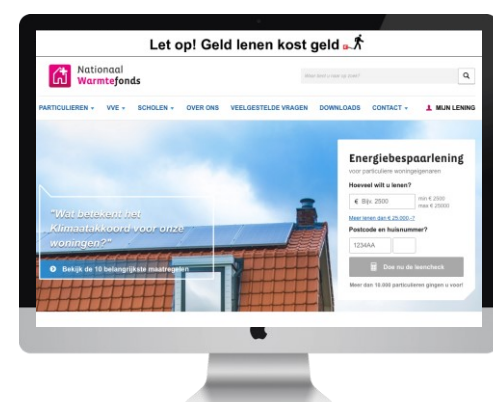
Let op! Geld lenen kost geld

Nationaal Warmtefonds

Waar bent u naar op zoek?

PARTICULIEREN ▾ VVE ▾ SCHOLEN ▾ OVER ONS VEELGESTELDE VRAGEN DOWNLOADS CONTACT ▾ MIJN LENING

"Wat betekent het Klimaatakkoord voor onze woningen?"

Bekijk de 10 belangrijkste maatregelen

Energiebespaarlening
voor particuliere woningeigenaren

Hoeveel wilt u lenen?

€ Bijv. 2500

min € 2500
max € 25000

Meer lenen dan € 25.000,-?

Postcode en huisnummer?

1234AA

Doe nu de leencheck

Meer dan 10.000 particulieren gingen u voor!